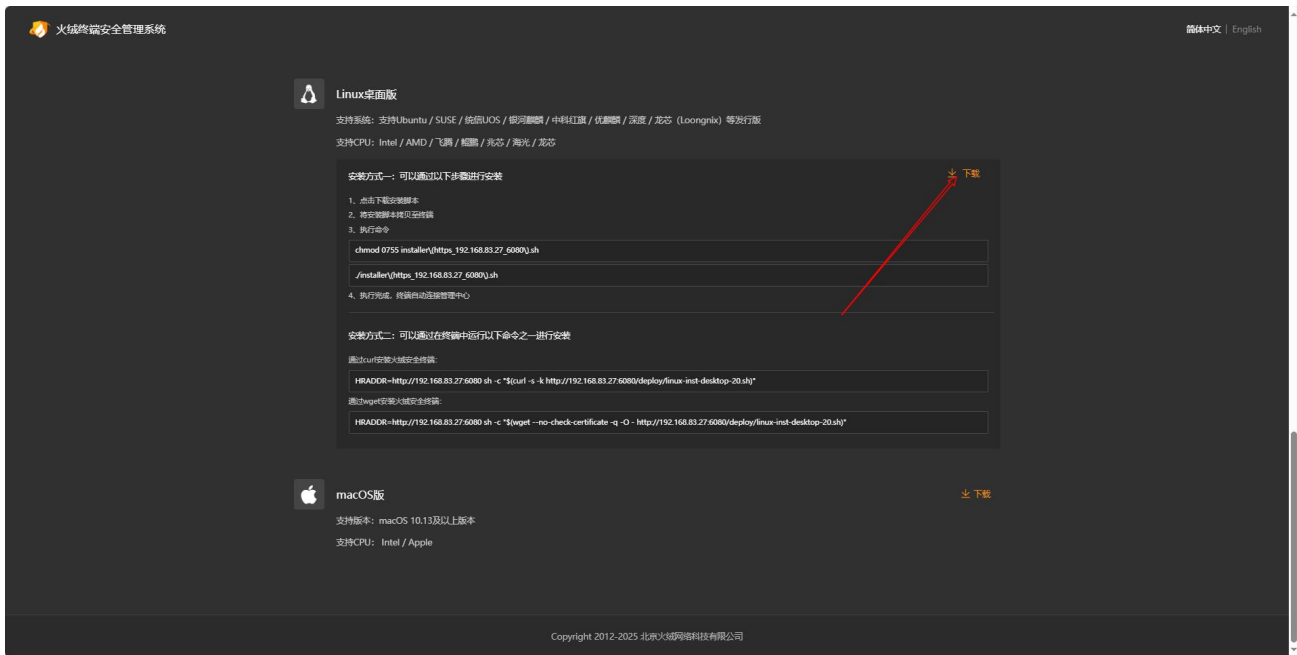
火绒终端安全管理系统

简体中文 | English

Linux桌面版

支持系统：支持Ubuntu / SUSE / 统信UOS / 银河麒麟 / 中科红旗 / 优麒麟 / 深度 / 龙芯（Loongnix）等发行版

支持CPU：Intel / AMD / 飞腾 / 鲲鹏 / 兆芯 / 海光 / 龙芯

安装方式一：可以通过以下步骤进行安装

下载

1、点击下载安装脚本
2、将安装脚本拷贝至终端
3、执行命令

chmod 0755 installer\(https_192.168.83.27_6080\).sh

./installer\(https_192.168.83.27_6080\).sh

4、执行完成，终端自动连接管理中心

安装方式二：可以通过在终端中运行以下命令之一进行安装

通过curl安装火绒安全终端:

HRADDR=http://192.168.83.27:6080 sh -c "$(curl -s -k http://192.168.83.27:6080/deploy/linux-inst-desktop-20.sh)"

通过wget安装火绒安全终端:

HRADDR=http://192.168.83.27:6080 sh -c "$(wget --no-check-certificate -q -O - http://192.168.83.27:6080/deploy/linux-inst-desktop-20.sh)"

macOS版

下载

支持版本：macOS 10.13及以上版本

支持CPU：Intel / Apple

Copyright 2012-2025 北京火绒网络科技有限公司